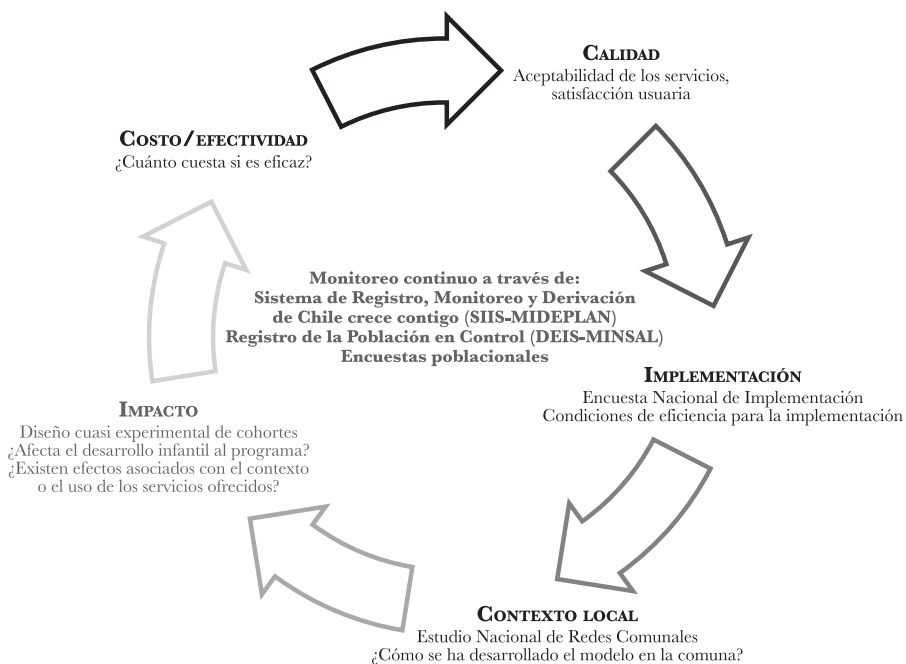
Calidad
Aceptabilidad de los servicios, satisfacción usuaria

Costo/efectividad
¿Cuánto cuesta si es eficaz?

Monitoreo continuo a través de:
Sistema de Registro, Monitoreo y Derivación de Chile crece contigo (SIIS-MIDEPLAN)
Registro de la Población en Control (DEIS-MINSAL)
Encuestas poblacionales

Implementación
Encuesta Nacional de Implementación
Condiciones de eficiencia para la implementación

Impacto
Diseño cuasi experimental de cohortes
¿Afecta el desarrollo infantil al programa?
¿Existen efectos asociados con el contexto o el uso de los servicios ofrecidos?

Contexto local
Estudio Nacional de Redes Comunales
¿Cómo se ha desarrollado el modelo en la comuna?